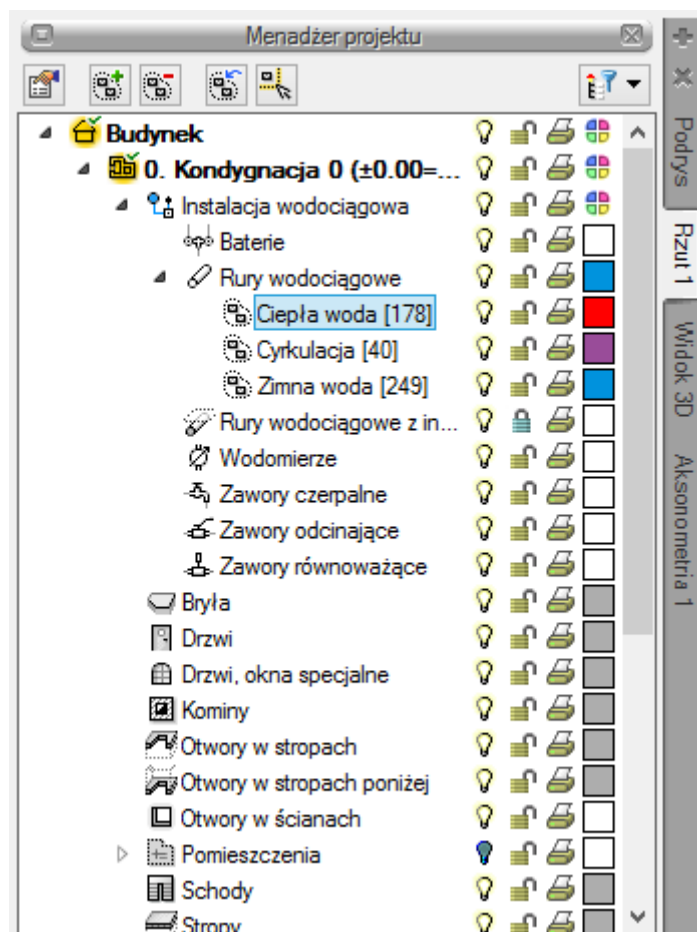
Menadżer projektu

Budynek
0. Kondygnacja 0 (±0.00=...
Instalacja wodociągowa
Baterie
Rury wodociągowe
Ciepła woda [178]
Cyrkulacja [40]
Zimna woda [249]
Rury wodociągowe z in...
Wodomierze
Zawory czerpalne
Zawory odcinające
Zawory równoważące
Bryła
Drzwi
Drzwi, okna specjalne
Kominy
Otwory w stropach
Otwory w stropach poniżej
Otwory w ścianach
Pomieszczenia
Schody
Stropy

Podrys
Rzut 1
Widok 3D
Aksonometria 1